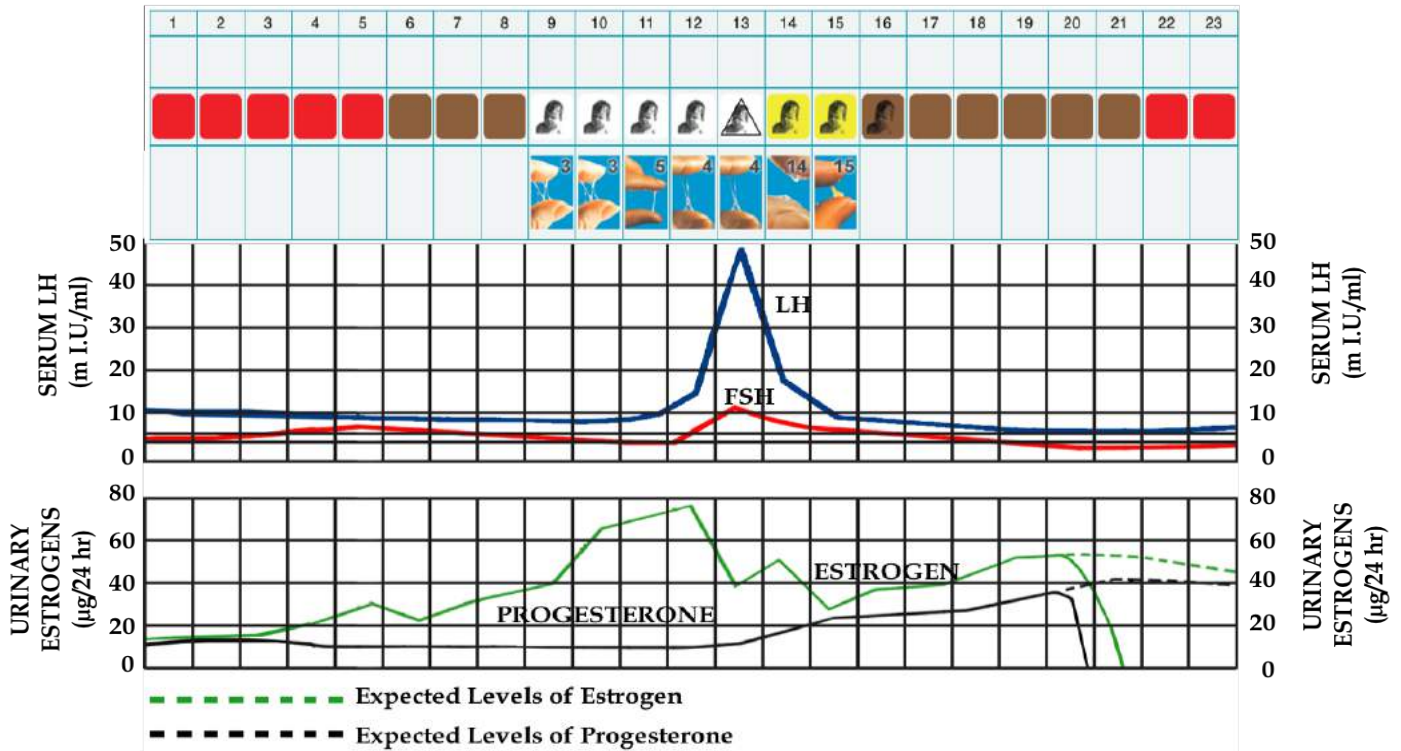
| 1 | 2 | 3 | 4 | 5 | 6 | 7 | 8 | 9 | 10 | 11 | 12 | 13 | 14 | 15 | 16 | 17 | 18 | 19 | 20 | 21 | 22 | 23 |
|---|---|---|---|---|---|---|---|---|---|---|---|---|---|---|---|---|---|---|---|---|---|---|
| | | | | | | | | 3 | 3 | 5 | 4 | 4 | 14 | 15 | | | | | | | | |

SERUM LH (m I.U/ml)

50
40
30
20
10
0

LH

FSH

SERUM LH (m I.U/ml)

50
40
30
20
10
0

URINARY ESTROGENS (µg/24 hr)

80
60
40
20
0

ESTROGEN

PROGESTERONE

URINARY ESTROGENS (µg/24 hr)

80
60
40
20
0

Expected Levels of Estrogen

Expected Levels of Progesterone